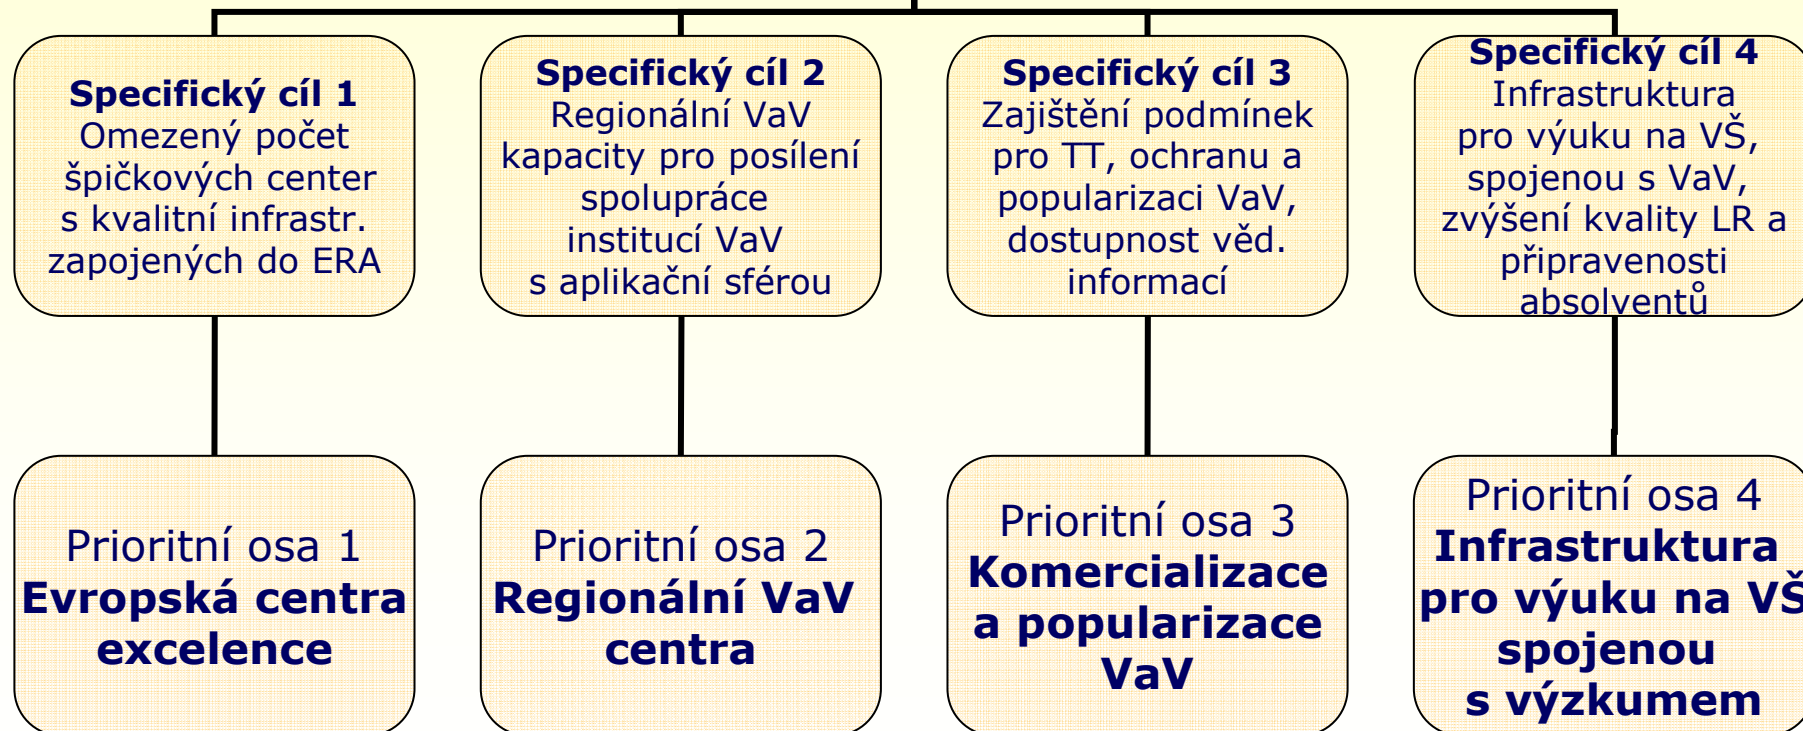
Specifický cíl 1
Omezený počet špičkových center s kvalitní infrastr. zapojených do ERA

Specifický cíl 2
Regionální VaV kapacity pro posílení spolupráce institucí VaV s aplikační sférou

Specifický cíl 3
Zajištění podmínek pro TT, ochranu a popularizaci VaV, dostupnost věd. informací

Specifický cíl 4
Infrastruktura pro výuku na VŠ, spojenou s VaV, zvýšení kvality LR a připravenosti absolventů

Prioritní osa 1
Evropská centra excelence

Prioritní osa 2
Regionální VaV centra

Prioritní osa 3
Komercializace a popularizace VaV

Prioritní osa 4
Infrastruktura pro výuku na VŠ spojenou s výzkumem